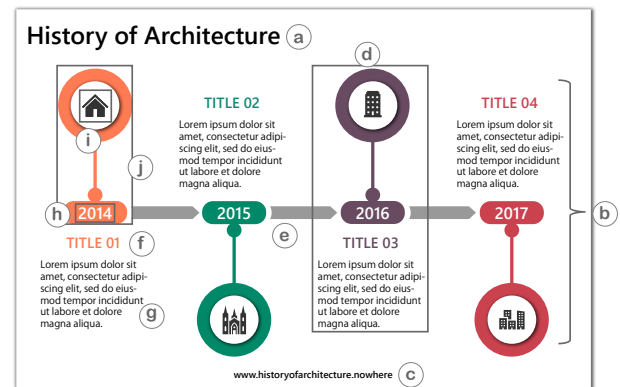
History of Architecture a

d

i

j

h 2014

TITLE 01 f

Lorem ipsum dolor sit amet, consectetur adipiscing elit, sed do eiusmod tempor incididunt ut labore et dolore magna aliqua. g

TITLE 02

Lorem ipsum dolor sit amet, consectetur adipiscing elit, sed do eiusmod tempor incididunt ut labore et dolore magna aliqua.

2015

e

2016

TITLE 03

Lorem ipsum dolor sit amet, consectetur adipiscing elit, sed do eiusmod tempor incididunt ut labore et dolore magna aliqua.

TITLE 04

Lorem ipsum dolor sit amet, consectetur adipiscing elit, sed do eiusmod tempor incididunt ut labore et dolore magna aliqua.

2017

b

www.historyofarchitecture.nowhere c